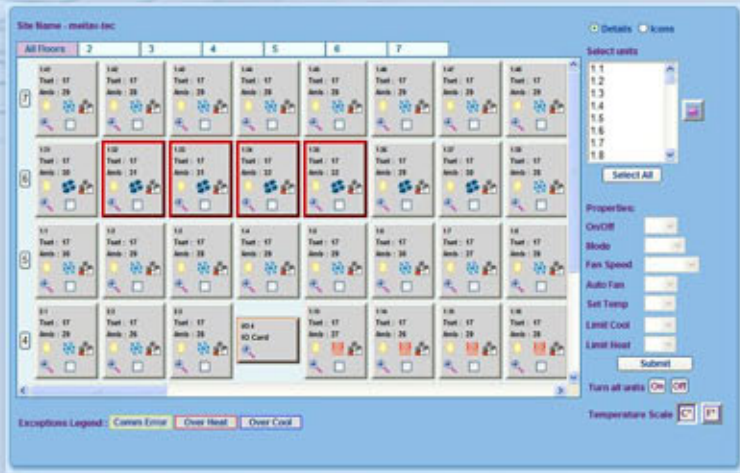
Site Name - meitav-tec

Details Icons

All Floors | 2 | 3 | 4 | 5 | 6 | 7

7

Tset : 17
Amb : 29

Tset : 17
Amb : 29

Tset : 17
Amb : 29

Tset : 17
Amb : 29

Tset : 17
Amb : 29

Tset : 17
Amb : 29

Tset : 17
Amb : 29

Tset : 17
Amb : 29

6

Tset : 17
Amb : 30

Tset : 17
Amb : 21

Tset : 17
Amb : 21

Tset : 17
Amb : 22

Tset : 17
Amb : 22

Tset : 17
Amb : 30

Tset : 17
Amb : 30

Tset : 17
Amb : 28

5

Tset : 17
Amb : 30

Tset : 17
Amb : 29

Tset : 17
Amb : 29

Tset : 17
Amb : 29

Tset : 17
Amb : 29

Tset : 17
Amb : 30

Tset : 17
Amb : 27

Tset : 17
Amb : 28

4

Tset : 17
Amb : 29

Tset : 17
Amb : 28

Tset : 17
Amb : 28

IO 4
IO Card

Tset : 17
Amb : 27

Tset : 17
Amb : 29

Tset : 17
Amb : 28

Tset : 17
Amb : 28

Select units
1.1
1.2
1.3
1.4
1.5
1.6
1.7
1.8

Select All

Properties:
On/Off
Mode
Fan Speed
Auto Fan
Set Temp
Limit Cool
Limit Heat

Submit

Turn all units On Off

Temperature Scale C° F°

Exceptions Legend : Comm Error | Over Heat | Over Cool